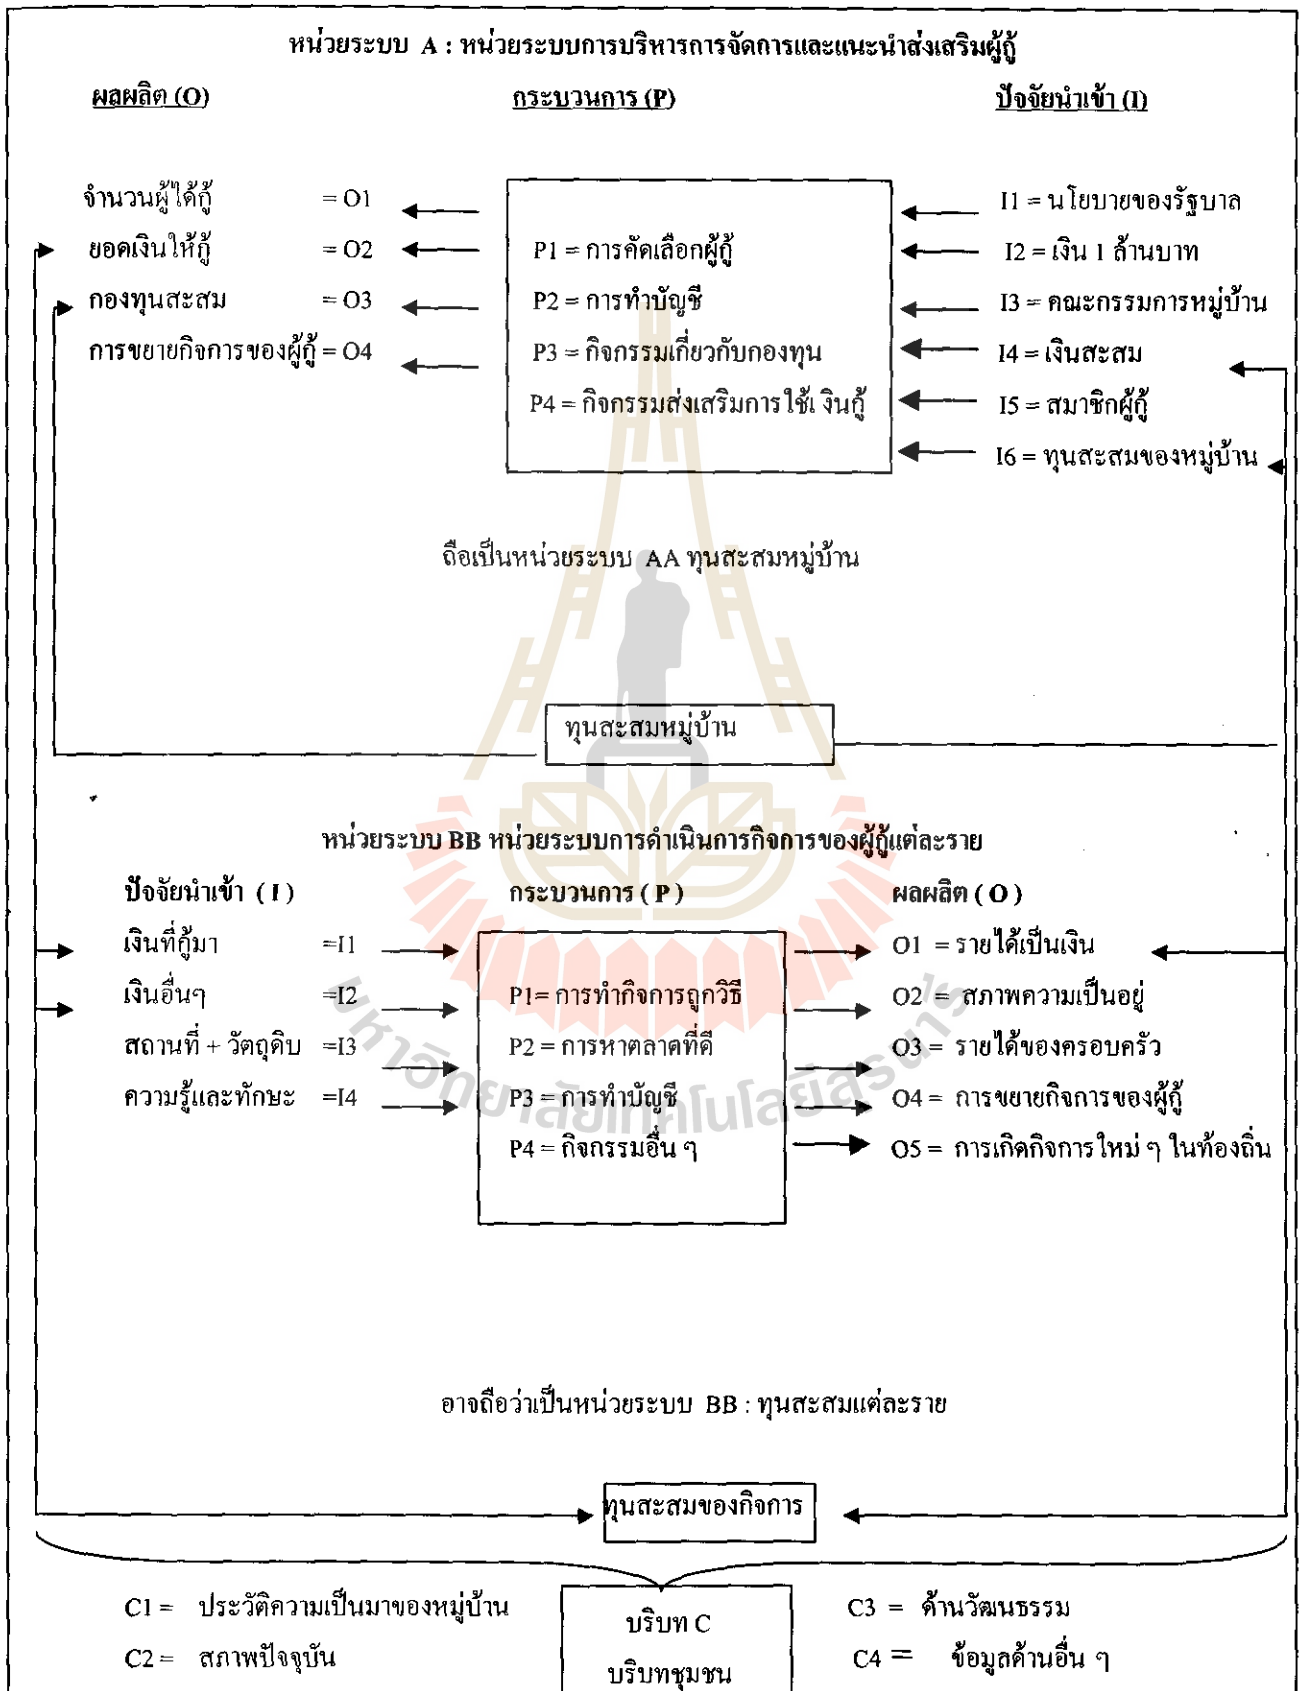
หน่วยระบบ A : หน่วยระบบการบริหารการจัดการและแนะนำส่งเสริมผู้กู้

ผลผลิต (O)

กระบวนการ (P)

ปัจจัยนำเข้า (I)

จำนวนผู้ได้กู้ = O1
ยอดเงินให้กู้ = O2
กองทุนสะสม = O3
การขยายกิจการของผู้กู้ = O4

P1 = การคัดเลือกผู้กู้
P2 = การทำบัญชี
P3 = กิจกรรมเกี่ยวกับกองทุน
P4 = กิจกรรมส่งเสริมการใช้ เงินกู้

I1 = นโยบายของรัฐบาล
I2 = เงิน 1 ล้านบาท
I3 = คณะกรรมการหมู่บ้าน
I4 = เงินสะสม
I5 = สมาชิกผู้กู้
I6 = ทุนสะสมของหมู่บ้าน

ถือเป็นหน่วยระบบ AA ทุนสะสมหมู่บ้าน

ทุนสะสมหมู่บ้าน

หน่วยระบบ BB หน่วยระบบการดำเนินการกิจการของผู้กู้แต่ละราย

ปัจจัยนำเข้า ( I )

กระบวนการ ( P )

ผลผลิต ( O )

เงินที่กู้มา =I1
เงินอื่นๆ =I2
สถานที่ + วัตถุดิบ =I3
ความรู้และทักษะ =I4

P1= การทำกิจการถูกวิธี
P2 = การหาตลาดที่ดี
P3 = การทำบัญชี
P4 = กิจกรรมอื่น ๆ

O1 = รายได้เป็นเงิน
O2 = สภาพความเป็นอยู่
O3 = รายได้ของครอบครัว
O4 = การขยายกิจการของผู้กู้
O5 = การเกิดกิจการใหม่ ๆ ในท้องถิ่น

อาจถือว่าเป็นหน่วยระบบ BB : ทุนสะสมแต่ละราย

ทุนสะสมของกิจการ

C1 = ประวัติความเป็นมาของหมู่บ้าน
C2 = สภาพปัจจุบัน

บริบท C
บริบทชุมชน

C3 = ด้านวัฒนธรรม
C4 = ข้อมูลด้านอื่น ๆ

มหาวิทยาลัยเทคโนโลยีสุรนารี